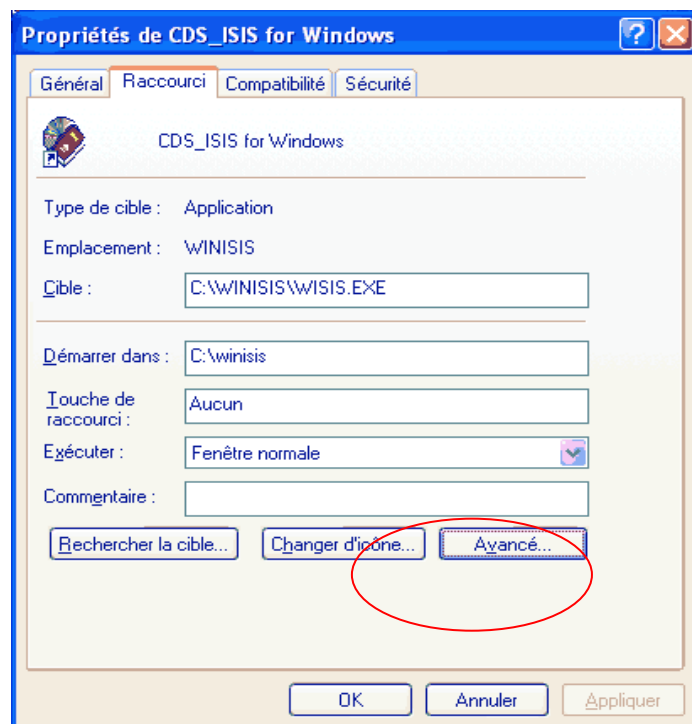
Propriétés de CDS_ISIS for Windows

Général | Raccourci | Compatibilité | Sécurité

CDS_ISIS for Windows

Type de cible : Application

Emplacement : WINISIS

Cible : C:\WINISIS\WISIS.EXE

Démarrer dans : C:\winisis

Touche de raccourci : Aucun

Exécuter : Fenêtre normale

Commentaire :

Rechercher la cible... | Changer d'icône... | Avancé...

OK | Annuler | Appliquer